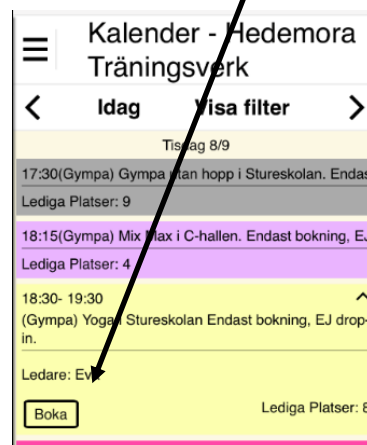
Kalender - Hedemora Träningsverk

< Idag Visa filter >

Tisdag 8/9

17:30(Gympa) Gympa utan hopp i Stureskolan. Endas

Lediga Platser: 9

18:15(Gympa) Mix Max i C-hallen. Endast bokning, EJ

Lediga Platser: 4

18:30- 19:30

(Gympa) Yoga i Stureskolan Endast bokning, EJ drop-in.

Ledare: Ev

Boka

Lediga Platser: 8